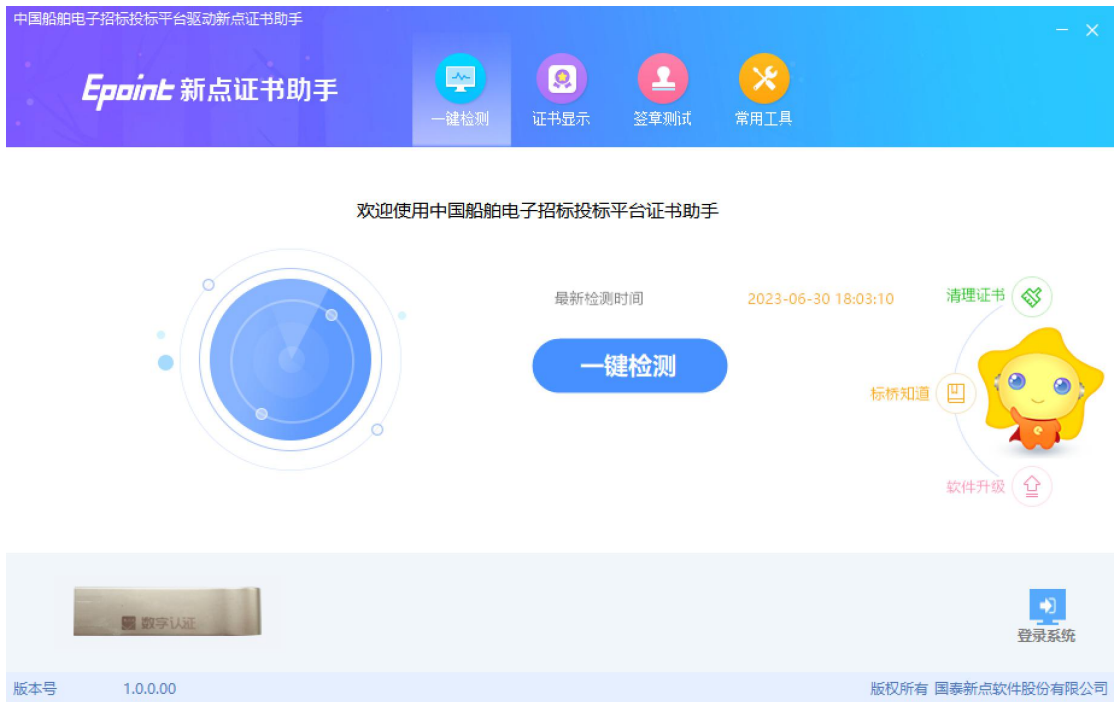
中国船舶电子招标投标平台驱动新点证书助手

— ×

Epoint 新点证书助手

一键检测 证书显示 签章测试 常用工具

欢迎使用中国船舶电子招标投标平台证书助手

最新检测时间 2023-06-30 18:03:10

一键检测

清理证书

标桥知道

软件升级

数字认证

登录系统

版本号 1.0.0.00

版权所有 国泰新点软件股份有限公司